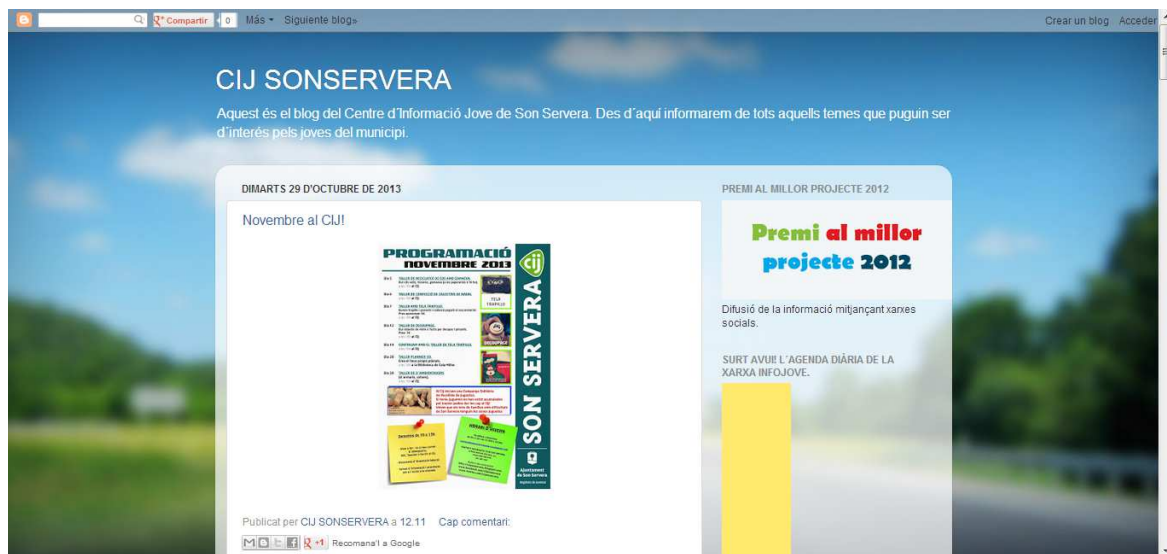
Compartir 0 Más Siguiente blog» Crear un blog Acceder

CIJ SONSERVERA

Aquest és el blog del Centre d'Informació Jove de Son Servera. Des d'aquí informarem de tots aquells temes que puguin ser d'interés pels joves del municipi.

DIMARTS 29 D'OCTUBRE DE 2013

Novembre al CIJ!

PROGRAMACIÓ NOVEMBRE 2013

cij

SON SERVERA

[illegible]

Ajuntament de Son Servera

Publicat per CIJ SONSERVERA a 12.11 Cap comentari:

+1 Recomana'l a Google

PREMI AL MILLOR PROJECTE 2012

Premi al millor projecte 2012

Difusió de la informació mitjançant xarxes socials.

SURT AVUI! L'AGENDA DIÀRIA DE LA XARXA INFOJOVE.